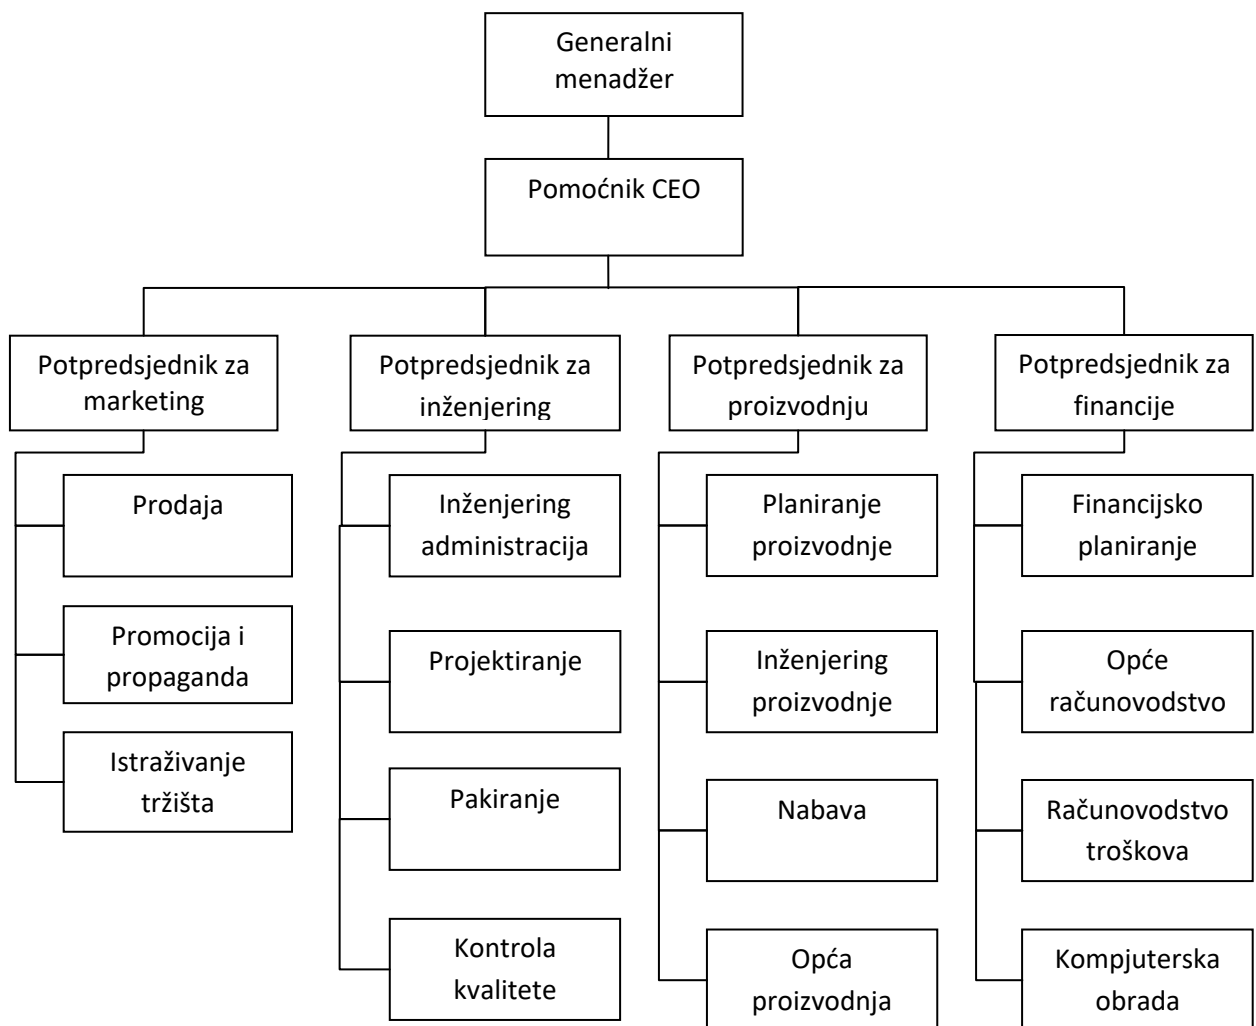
Generalni menadžer

Pomoćnik CEO

Potpredsjednik za marketing

Prodaja

Promocija i propaganda

Istraživanje tržišta

Potpredsjednik za inženjering

Inženjering administracija

Projektiranje

Pakiranje

Kontrola kvalitete

Potpredsjednik za proizvodnju

Planiranje proizvodnje

Inženjering proizvodnje

Nabava

Opća proizvodnja

Potpredsjednik za financije

Financijsko planiranje

Opće računovodstvo

Računovodstvo troškova

Kompjuterska obrada